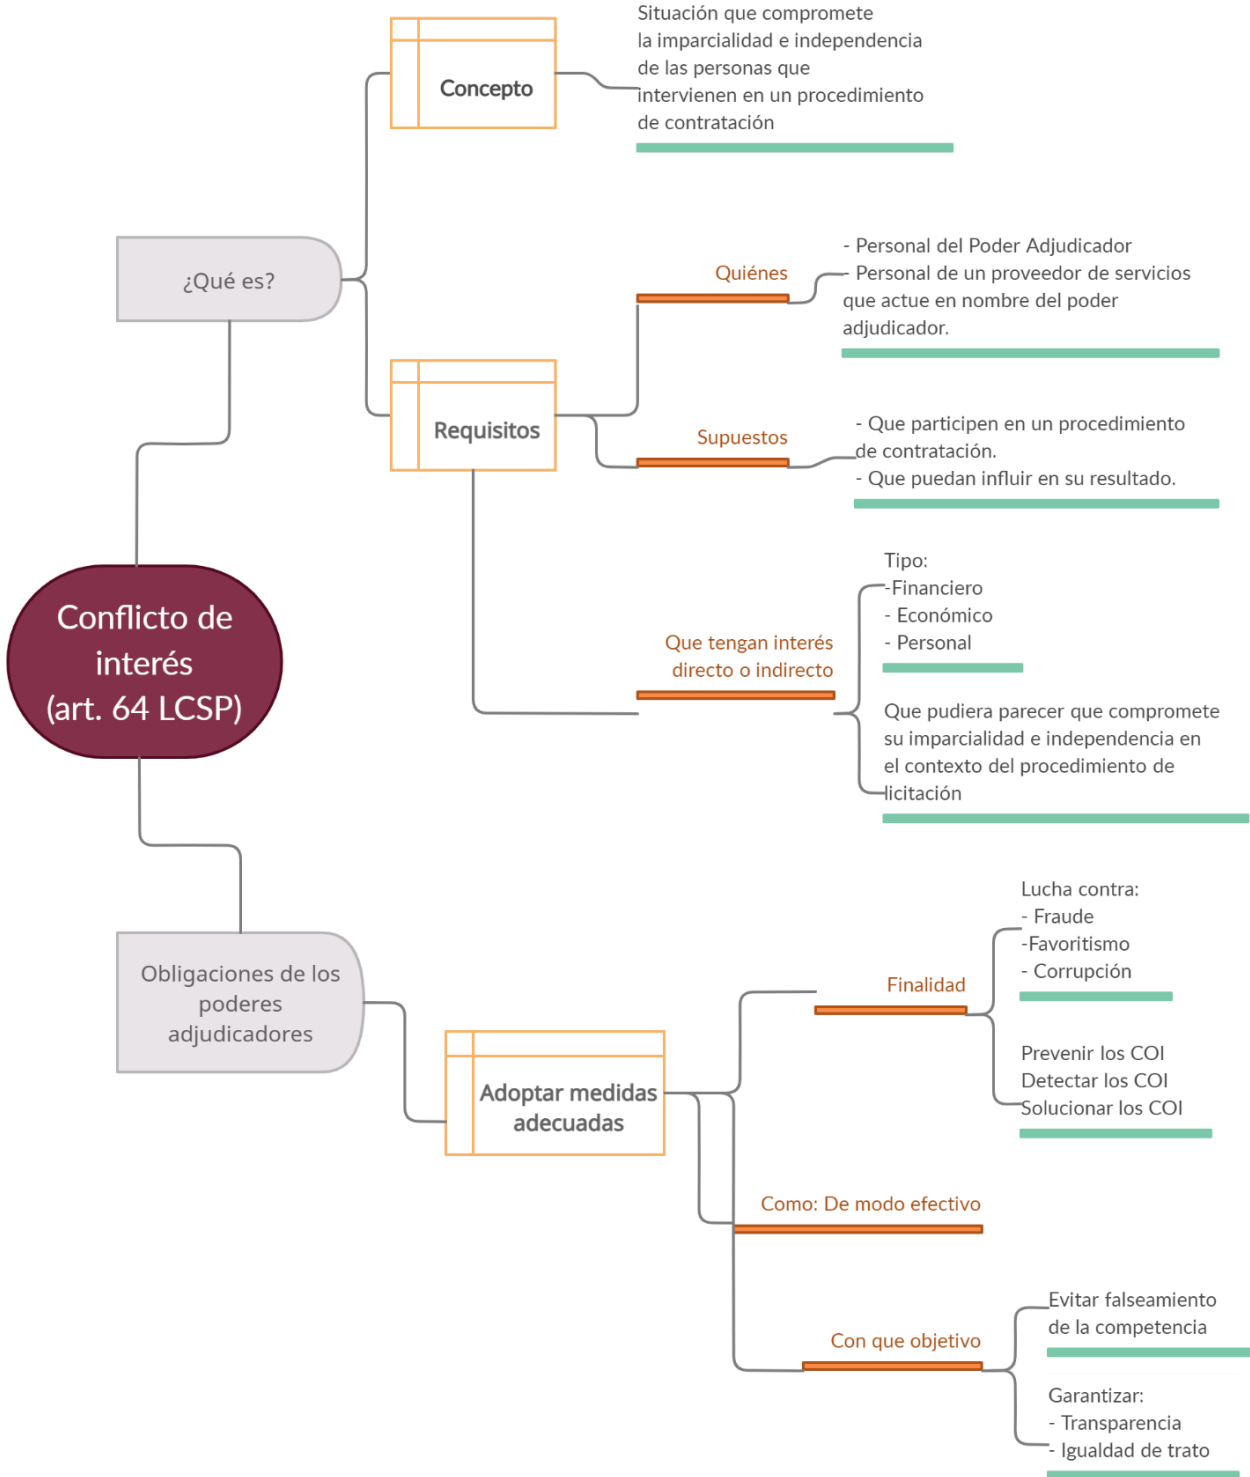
Conflicto de interés (art. 64 LCSP)

¿Qué es?

Concepto

Situación que compromete la imparcialidad e independencia de las personas que intervienen en un procedimiento de contratación

Requisitos

Quiénes

- Personal del Poder Adjudicador
- Personal de un proveedor de servicios que actue en nombre del poder adjudicador.

Supuestos

- Que participen en un procedimiento de contratación.
- Que puedan influir en su resultado.

Que tengan interés directo o indirecto

Tipo:
-Financiero
- Económico
- Personal

Que pudiera parecer que compromete su imparcialidad e independencia en el contexto del procedimiento de licitación

Obligaciones de los poderes adjudicadores

Adoptar medidas adecuadas

Finalidad

Lucha contra:
- Fraude
-Favoritismo
- Corrupción

Prevenir los COI
Detectar los COI
Solucionar los COI

Como: De modo efectivo

Con que objetivo

Evitar falseamiento de la competencia

Garantizar:
- Transparencia
- Igualdad de trato